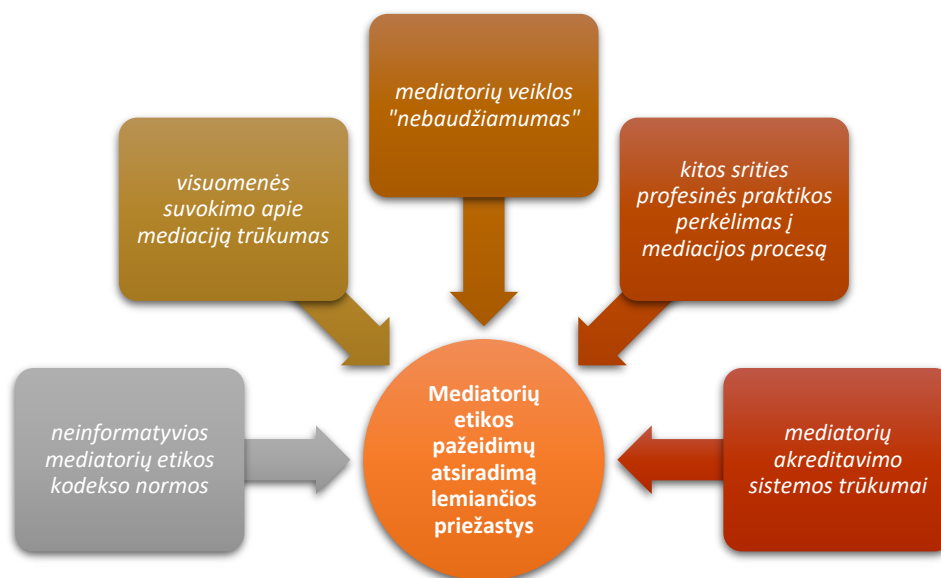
mediatorių veiklos "nebaudžiamumas"

visuomenės suvokimo apie mediaciją trūkumas

kitos srities profesinės praktikos perkėlimas į mediacijos procesą

neinformatyvios mediatorių etikos kodekso normos

Mediatorių etikos pažeidimų atsiradimą lemiančios priežastys

mediatorių akreditavimo sistemos trūkumai